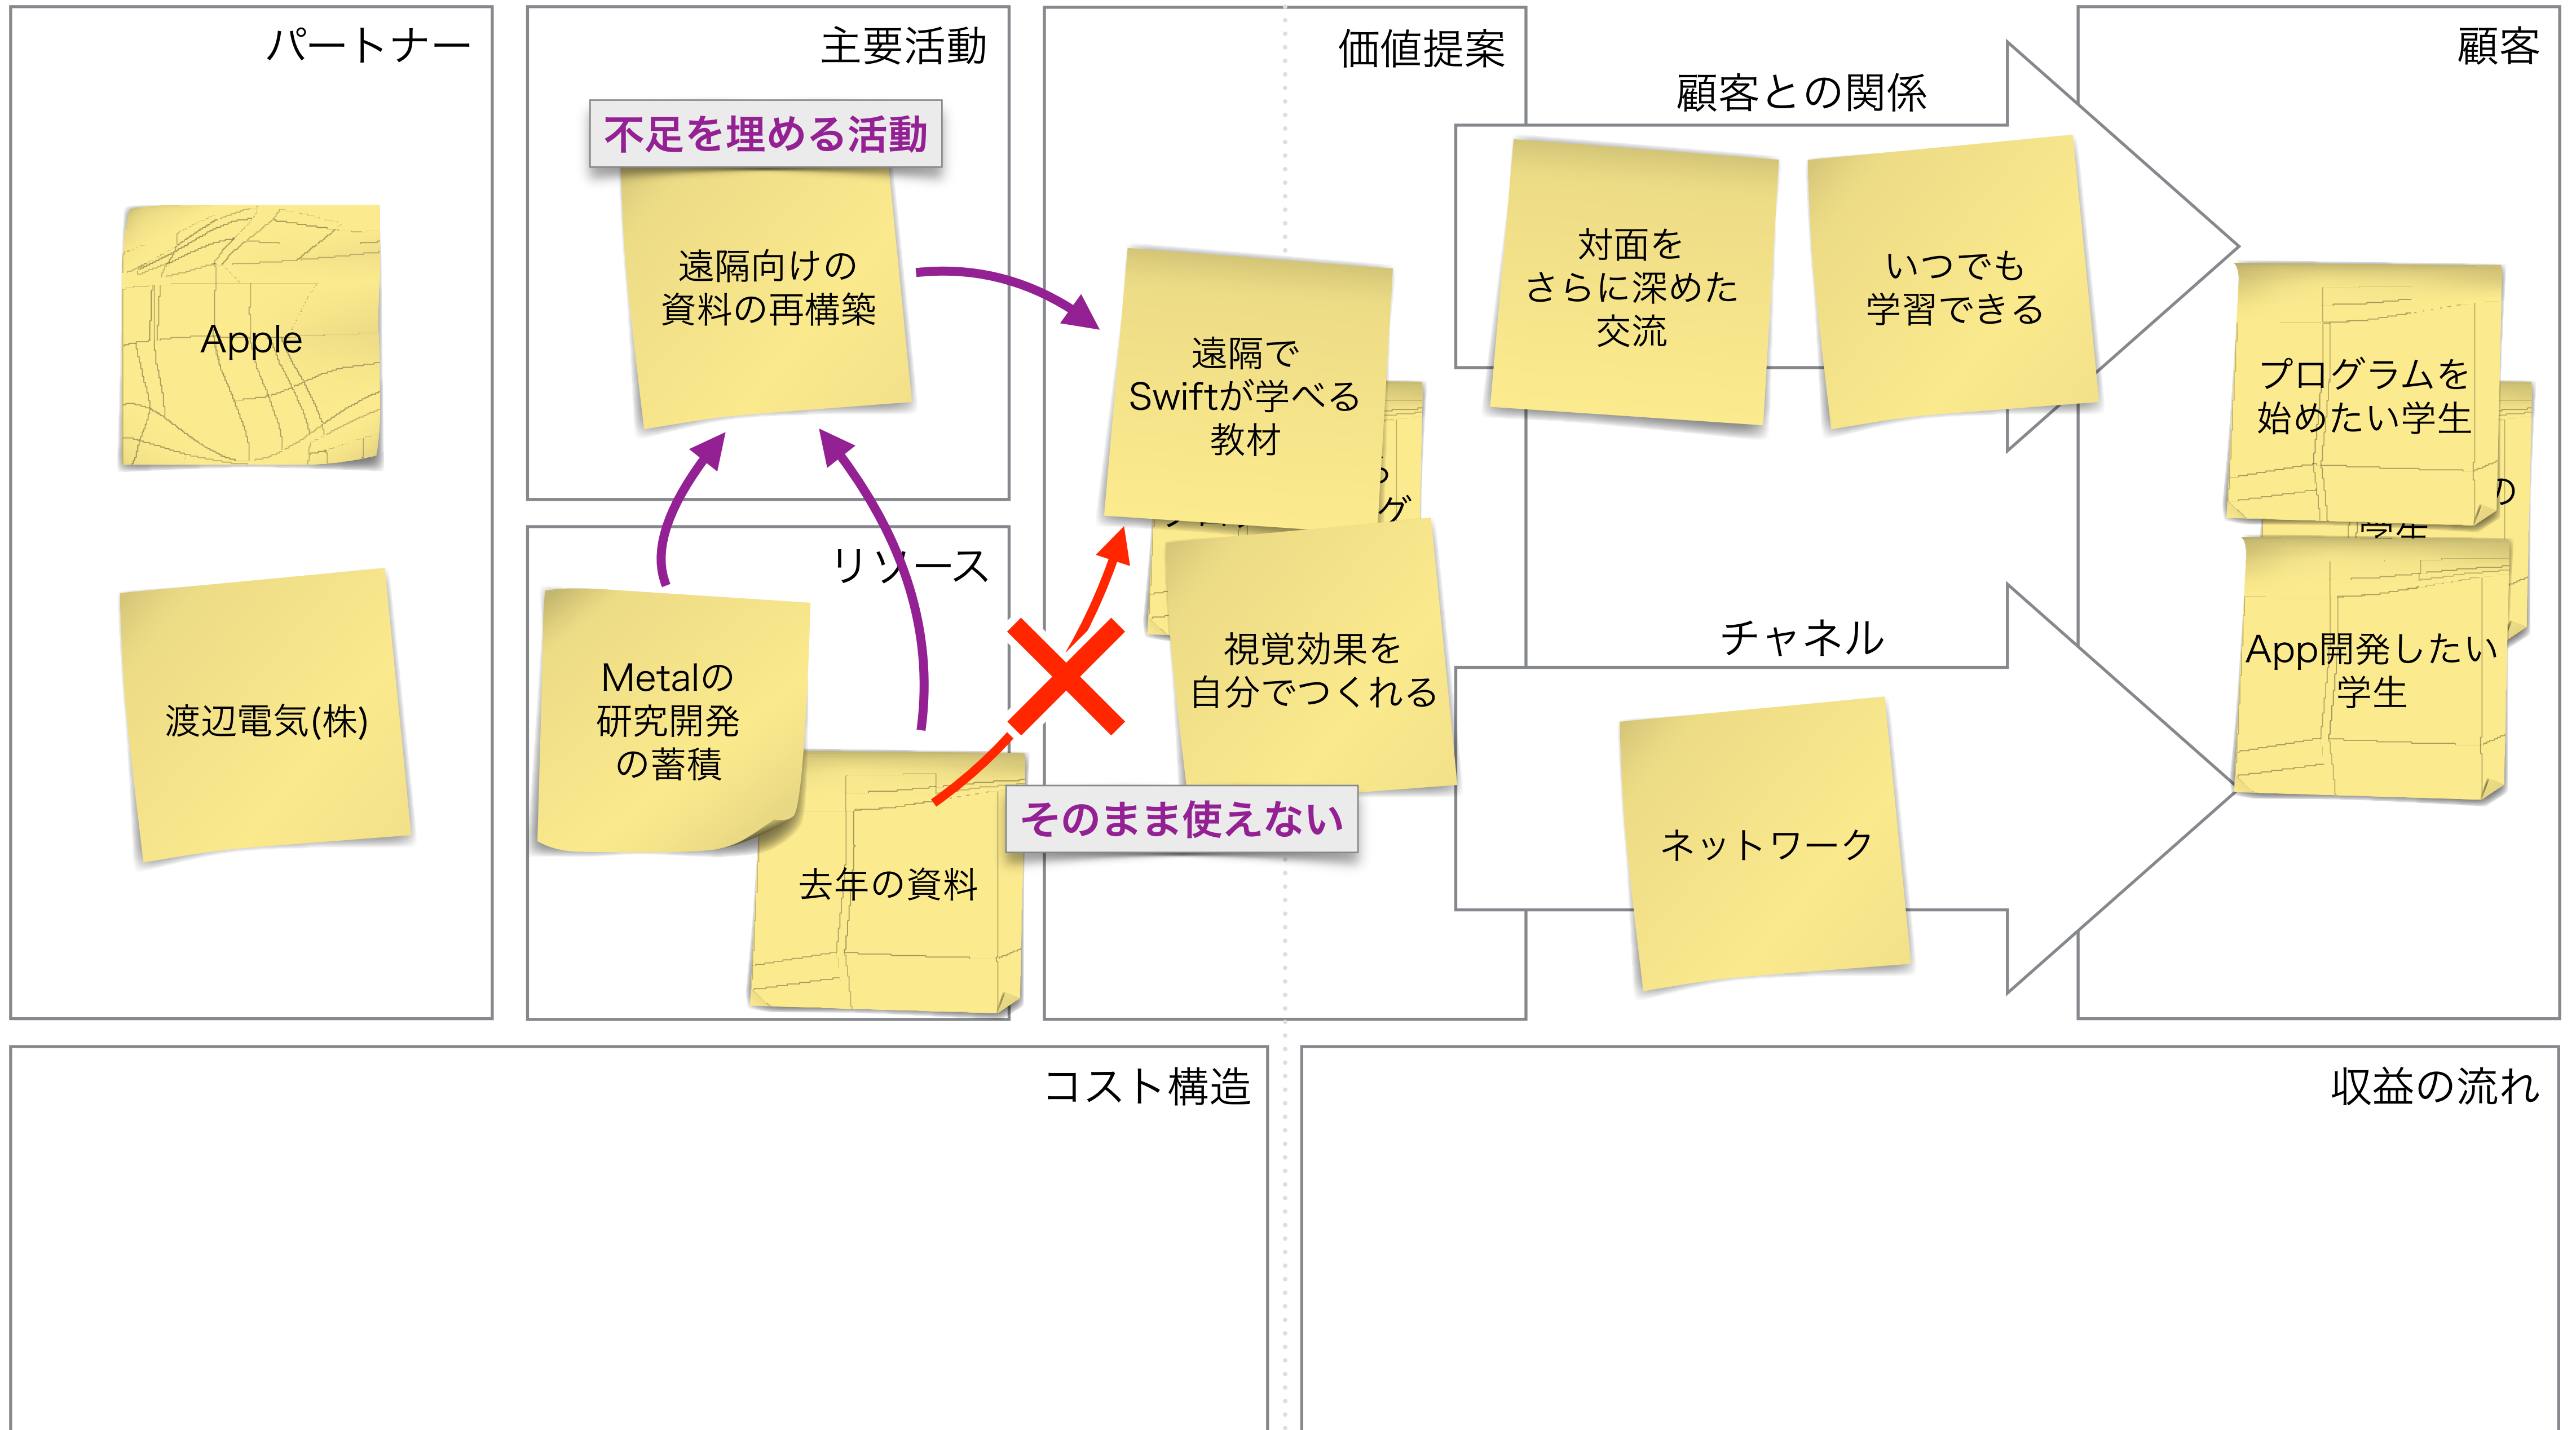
パートナー

Apple

渡辺電気(株)

主要活動

不足を埋める活動

遠隔向けの資料の再構築

リソース

Metalの研究開発の蓄積

去年の資料

価値提案

遠隔でSwiftが学べる教材

視覚効果を自分でつくれる

そのまま使えない

顧客との関係

対面をさらに深めた交流

いつでも学習できる

チャネル

ネットワーク

顧客

プログラムを始めたい学生

App開発したい学生

コスト構造

収益の流れ